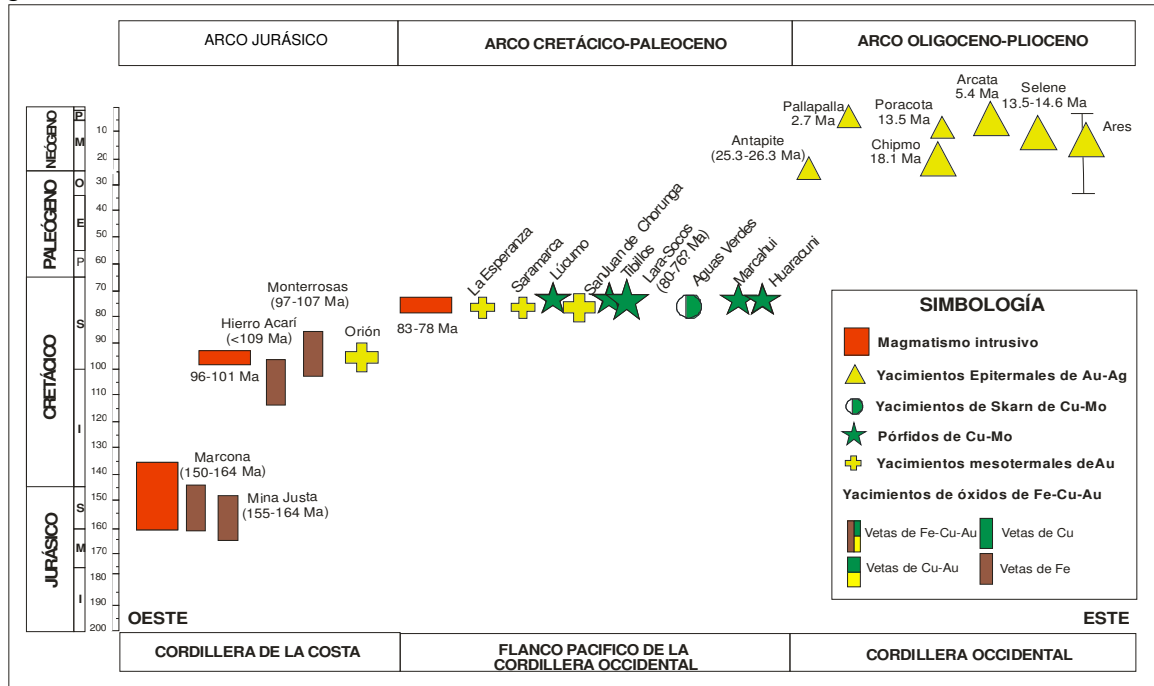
ARCO JURÁSICO | ARCO CRETÁCICO-PALEOCENO | ARCO OLIGOCENO-PLIOCENO

NEÓGENO P M
PALEÓGENO O E P
CRETÁCICO S I
JURÁSICO S M I

10 20 30 40 50 60 70 80 90 100 110 120 130 140 150 160 170 180 190 200

Pallapalla 2.7 Ma
Poracota 13.5 Ma
Arcata 5.4 Ma
Selene 13.5-14.6 Ma
Ares
Antapite (25.3-26.3 Ma)
Chipmo 18.1 Ma

La Esperanza
Saramarca
Lúcumo
San Juan de Chorunga
Tibillos
Lara-Socos (80-76? Ma)
Aguas Verdes
Marcahui
Huaracuni

Monterrosas (97-107 Ma)
Hierro Acarí (<109 Ma)
Orión
83-78 Ma
96-101 Ma
Marcona (150-164 Ma)
Mina Justa (155-164 Ma)

SIMBOLOGÍA
Magmatismo intrusivo
Yacimientos Epitermales de Au-Ag
Yacimientos de Skarn de Cu-Mo
Pórfidos de Cu-Mo
Yacimientos mesotermales deAu
Yacimientos de óxidos de Fe-Cu-Au
Vetas de Fe-Cu-Au
Vetas de Cu
Vetas de Cu-Au
Vetas de Fe

OESTE
ESTE

CORDILLERA DE LA COSTA | FLANCO PACIFICO DE LA CORDILLERA OCCIDENTAL | CORDILLERA OCCIDENTAL